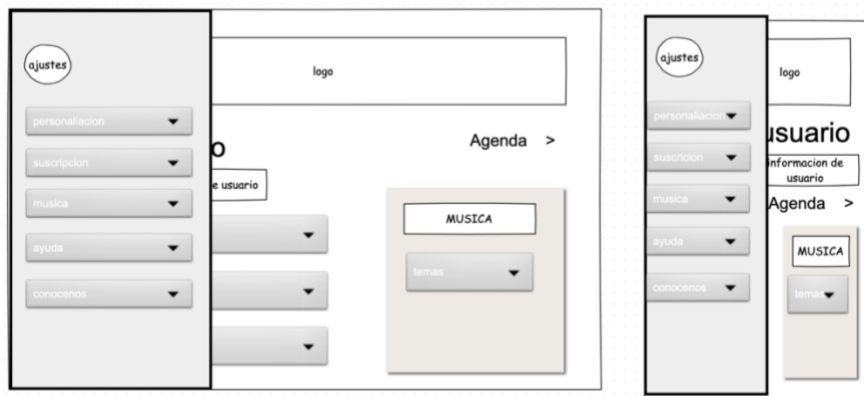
ajustes

personaliacion

suscripcion

musica

ayuda

conocenos

logo

o

Agenda >

e usuario

MUSICA

temas

ajustes

personaliacion

suscricion

musica

ayuda

conocenos

logo

usuario

informacion de usuario

Agenda >

MUSICA

temas